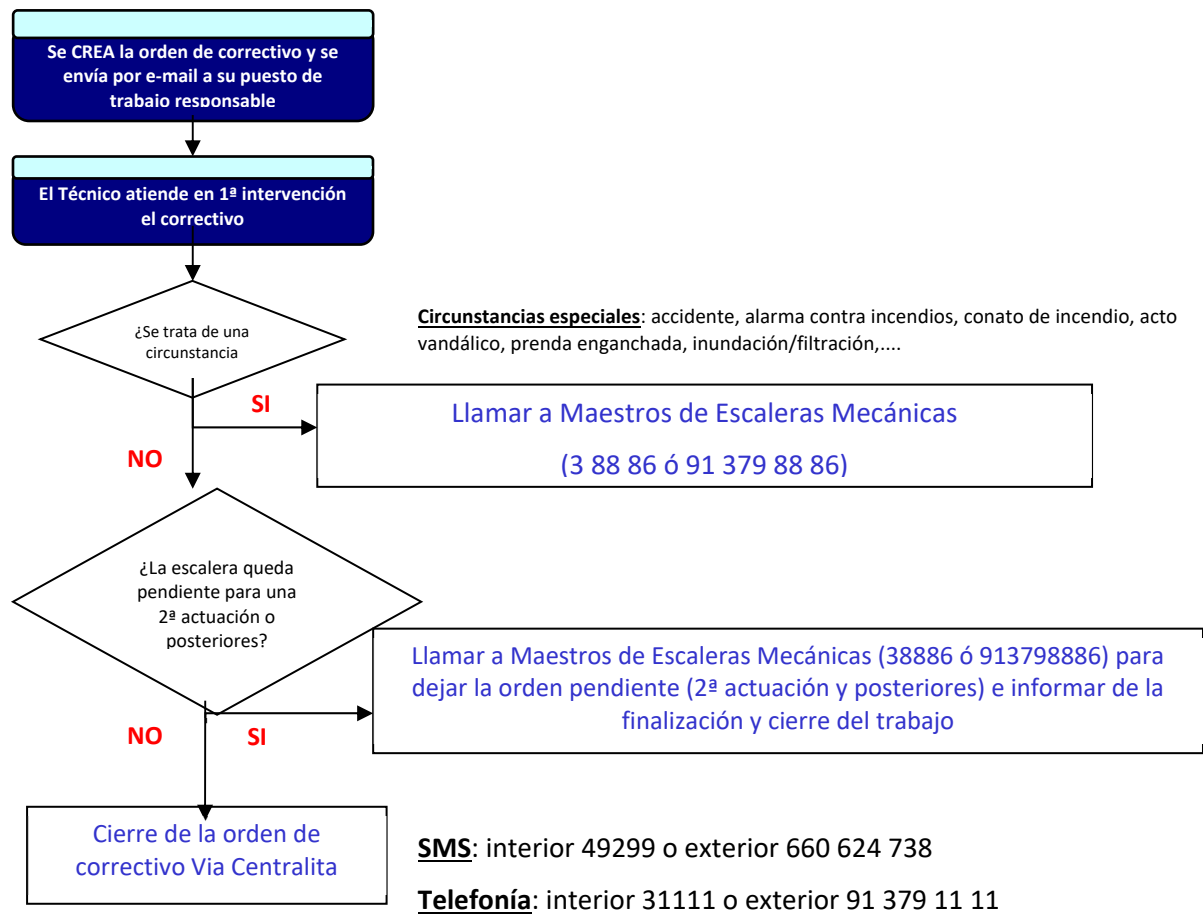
Se CREA la orden de correctivo y se envía por e-mail a su puesto de trabajo responsable

El Técnico atiende en 1ª intervención el correctivo

¿Se trata de una circunstancia

Circunstancias especiales: accidente, alarma contra incendios, conato de incendio, acto vandálico, prenda enganchada, inundación/filtración,....

SI

Llamar a Maestros de Escaleras Mecánicas

(3 88 86 ó 91 379 88 86)

NO

¿La escalera queda pendiente para una 2ª actuación o posteriores?

Llamar a Maestros de Escaleras Mecánicas (38886 ó 913798886) para dejar la orden pendiente (2ª actuación y posteriores) e informar de la finalización y cierre del trabajo

NO

SI

Cierre de la orden de correctivo Via Centralita

SMS: interior 49299 o exterior 660 624 738

Telefonía: interior 31111 o exterior 91 379 11 11